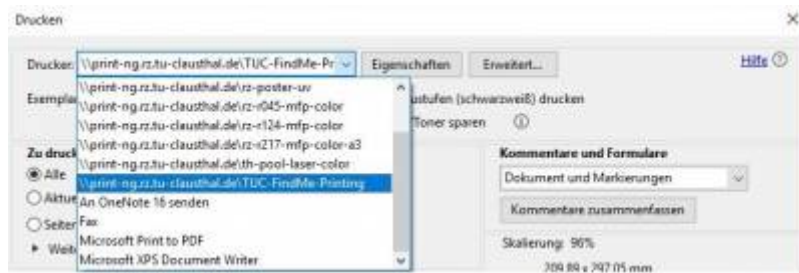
Drucken

×

Drucker: \\print-ng.rz.tu-clausthal.de\TUC-FindMe-Pr

Eigenschaften

Erweitert...

Hilfe ⓘ

Exempla

\\print-ng.rz.tu-clausthal.de\rz-poster-uv
\\print-ng.rz.tu-clausthal.de\rz-r045-mfp-color
\\print-ng.rz.tu-clausthal.de\rz-r124-mfp-color
\\print-ng.rz.tu-clausthal.de\rz-r217-mfp-color-a3
\\print-ng.rz.tu-clausthal.de\th-pool-laser-color
\\print-ng.rz.tu-clausthal.de\TUC-FindMe-Printing
An OneNote 16 senden
Fax
Microsoft Print to PDF
Microsoft XPS Document Writer

stufen (schwarzweiß) drucken

Toner sparen ⓘ

Zu druck

Alle

Aktue

Seiter

Weit

Kommentare und Formulare

Dokument und Markierungen

Kommentare zusammenfassen

Skalierung: 96%

209,89 x 297,05 mm